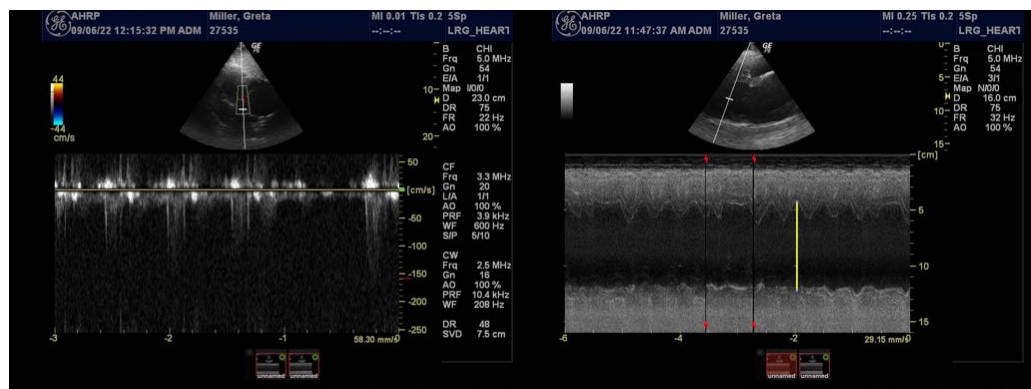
AHRP
09/06/22 12:15:32 PM ADM
Miller, Greta
27535
MI 0.01 TIs 0.2 5Sp
--:--:--
LRG_HEART

44
-44
cm/s

B CHI
Frq 5.0 MHz
Gn 54
E/A 1/1
Map I/0/0
D 23.0 cm
DR 75
FR 22 Hz
AO 100 %

10
20

50
[cm/s]
-50
-100
-150
-200
-250

CF
Frq 3.3 MHz
Gn 20
L/A 1/1
AO 100 %
PRF 3.9 kHz
WF 600 Hz
S/P 5/10

CW
Frq 2.5 MHz
Gn 16
AO 100 %
PRF 10.4 kHz
WF 208 Hz

DR 48
SVD 7.5 cm

-3 -2 -1
58.30 mm/s

unnamed unnamed

AHRP
09/06/22 11:47:37 AM ADM
Miller, Greta
27535
MI 0.25 TIs 0.2 5Sp
--:--:--
LRG_HEART

0
5
10
15

B CHI
Frq 5.0 MHz
Gn 54
E/A 3/1
Map N/0/0
D 16.0 cm
DR 75
FR 32 Hz
AO 100 %

[cm]
5
10
15

-6 -4 -2
29.15 mm/s

unnamed unnamed